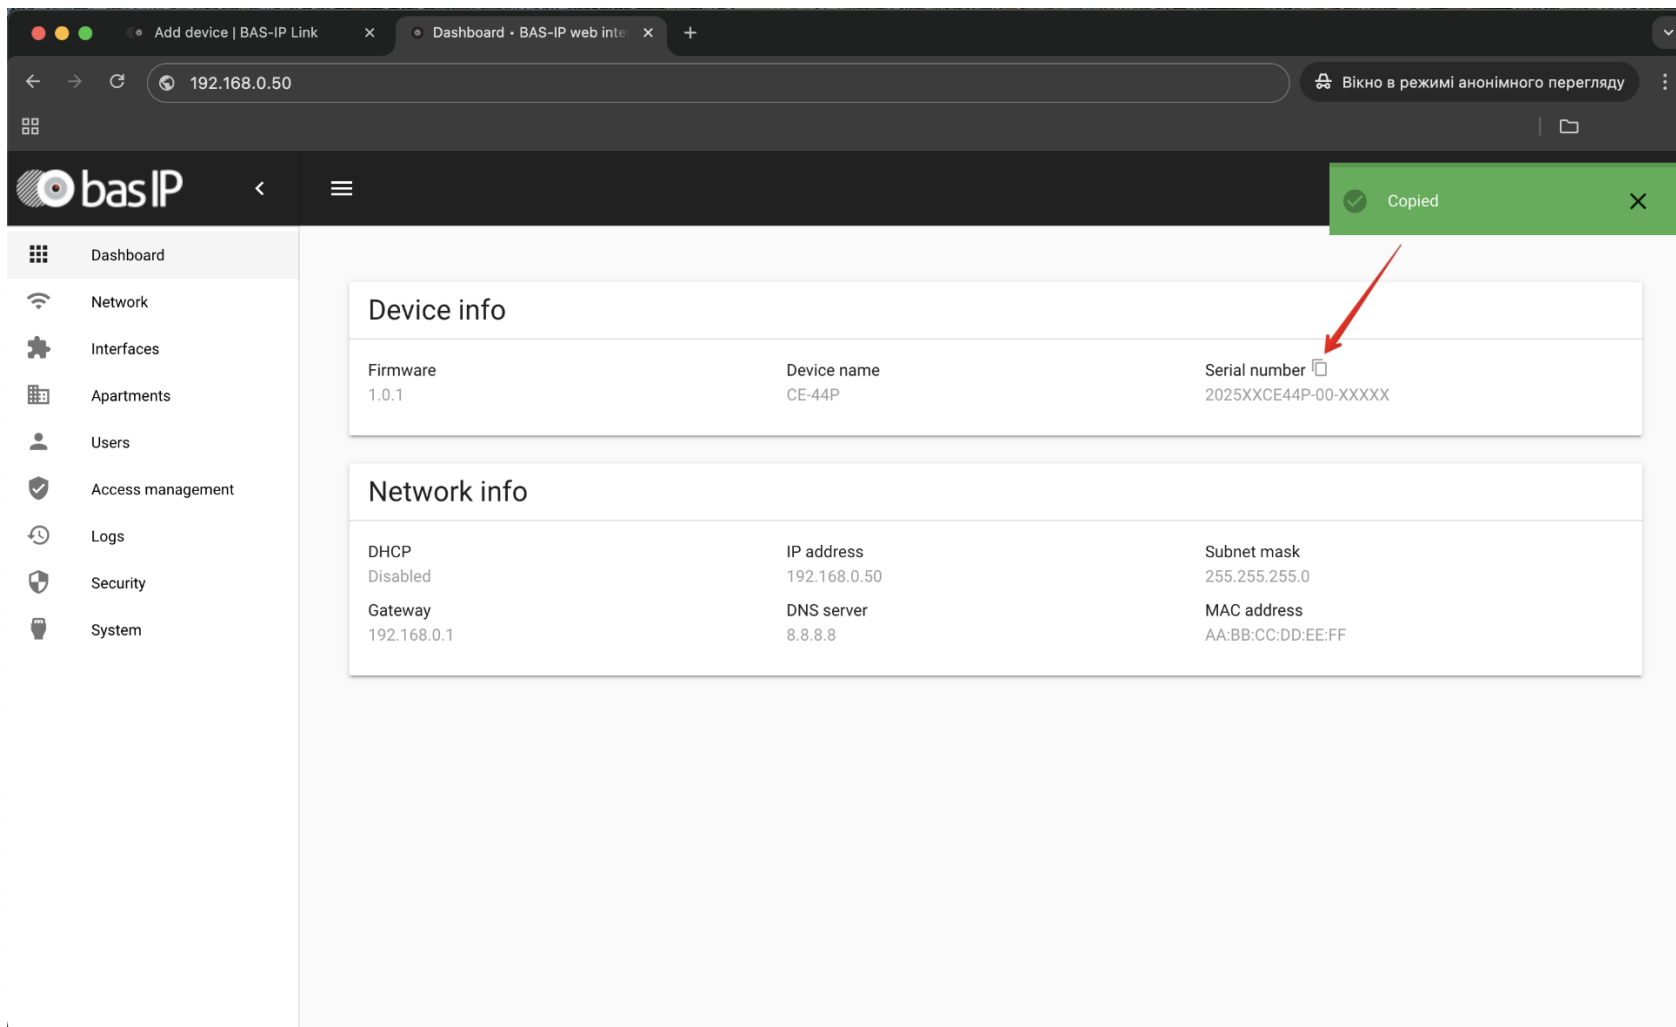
Add device | BAS-IP Link
Dashboard • BAS-IP web inte
192.168.0.50
Вікно в режимі анонімного перегляду

bas IP

Copied

Dashboard
Network
Interfaces
Apartments
Users
Access management
Logs
Security
System

Device info

Firmware
1.0.1

Device name
CE-44P

Serial number
2025XXCE44P-00-XXXXX

Network info

DHCP
Disabled

IP address
192.168.0.50

Subnet mask
255.255.255.0

Gateway
192.168.0.1

DNS server
8.8.8.8

MAC address
AA:BB:CC:DD:EE:FF